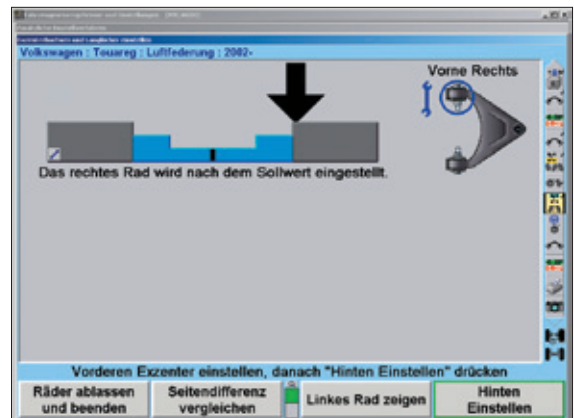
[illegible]
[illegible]
Volkswagen : Touareg : Luftfederung : 2002-
Vorne Rechts
Das rechtes Rad wird nach dem Sollwert eingestellt.
Vorderen Exzenter einstellen, danach "Hinten Einstellen" drücken
Räder ablassen und beenden
Seitendifferenz vergleichen
Linkes Rad zeigen
Hinten Einstellen